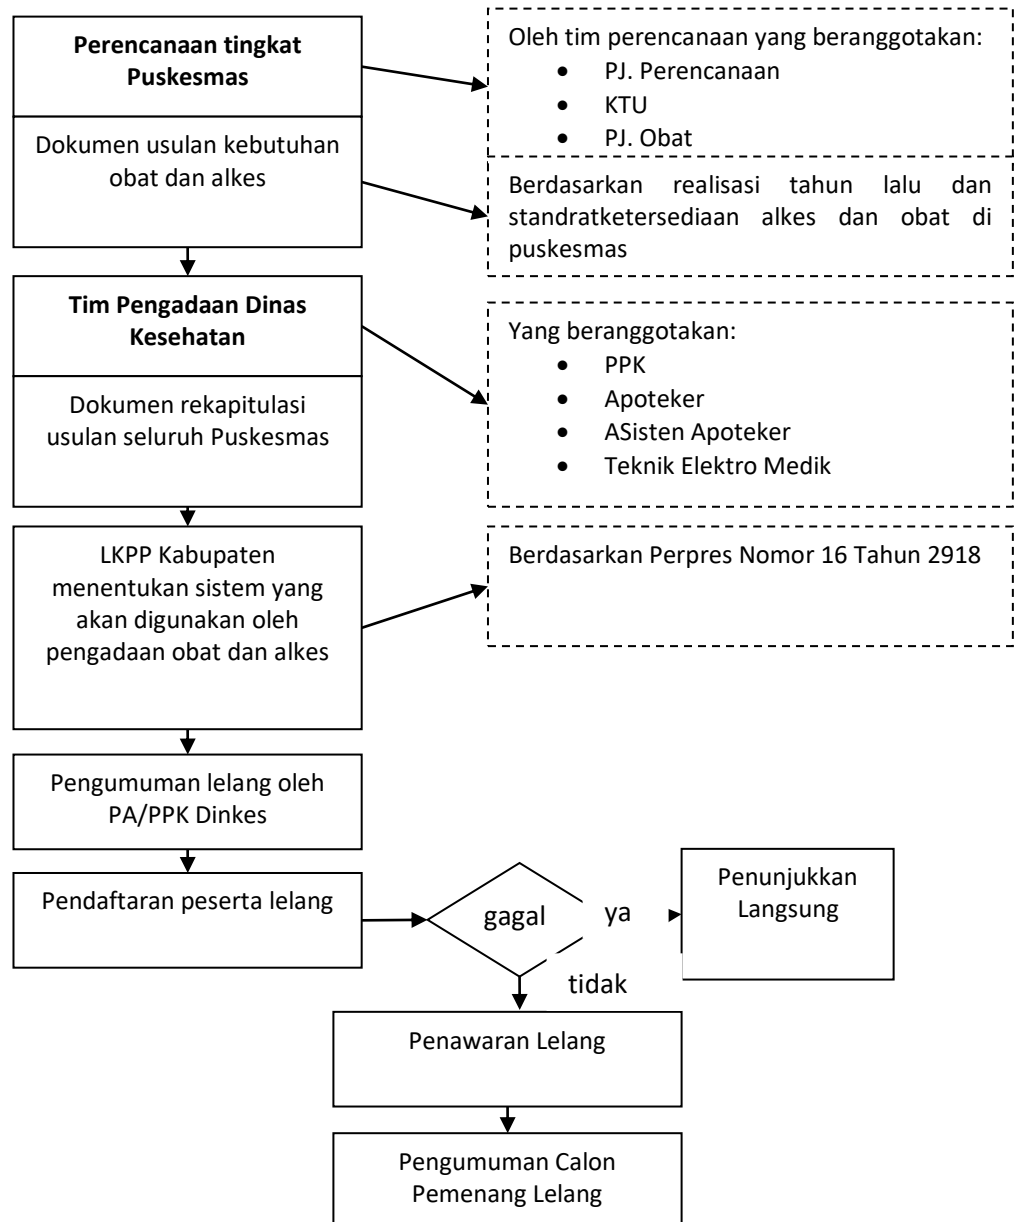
**Perencanaan tingkat Puskesmas**

Dokumen usulan kebutuhan obat dan alkes

Oleh tim perencanaan yang beranggotakan:
- PJ. Perencanaan
- KTU
- PJ. Obat

Berdasarkan realisasi tahun lalu dan standratketersediaan alkes dan obat di puskesmas

**Tim Pengadaan Dinas Kesehatan**

Dokumen rekapitulasi usulan seluruh Puskesmas

Yang beranggotakan:
- PPK
- Apoteker
- ASisten Apoteker
- Teknik Elektro Medik

LKPP Kabupaten menentukan sistem yang akan digunakan oleh pengadaan obat dan alkes

Berdasarkan Perpres Nomor 16 Tahun 2918

Pengumuman lelang oleh PA/PPK Dinkes

Pendaftaran peserta lelang

gagal

ya

Penunjukkan Langsung

tidak

Penawaran Lelang

Pengumuman Calon Pemenang Lelang